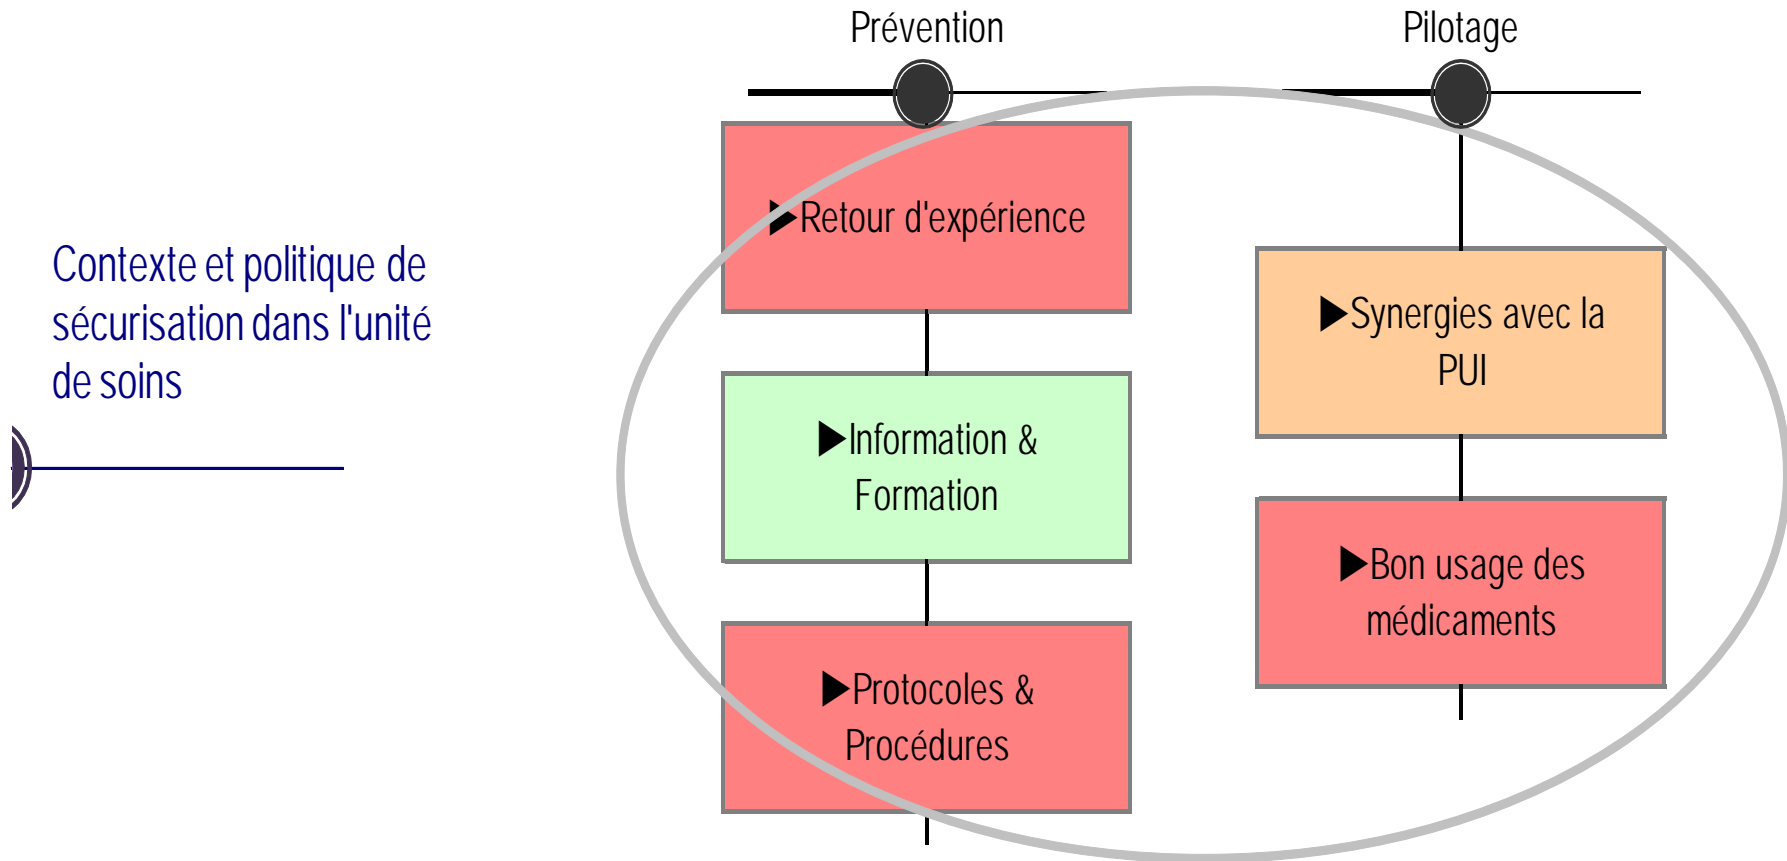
Contexte et politique de sécurisation dans l'unité de soins

Prévention

▶Retour d'expérience

▶Information & Formation

▶Protocoles & Procédures

Pilotage

▶Synergies avec la PUI

▶Bon usage des médicaments